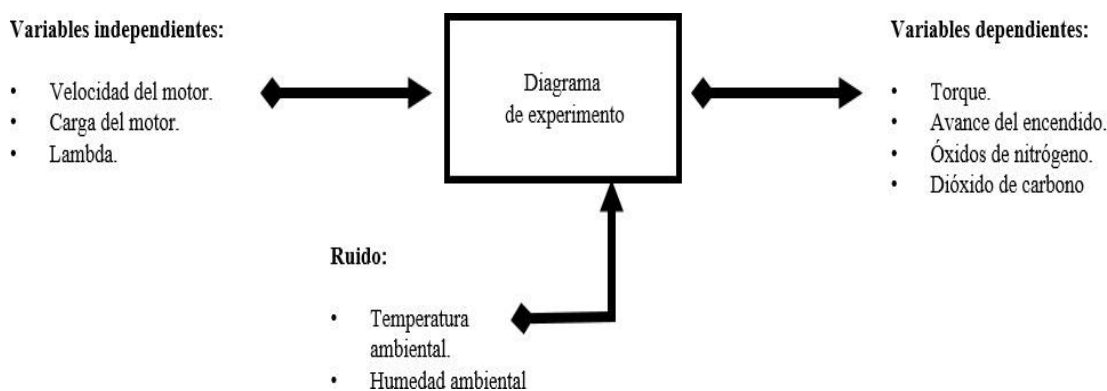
Variables independientes:

- Velocidad del motor.
- Carga del motor.
- Lambda.

Diagrama de experimento

Variables dependientes:

- Torque.
- Avance del encendido.
- Óxidos de nitrógeno.
- Dióxido de carbono

Ruido:

- Temperatura ambiental.
- Humedad ambiental